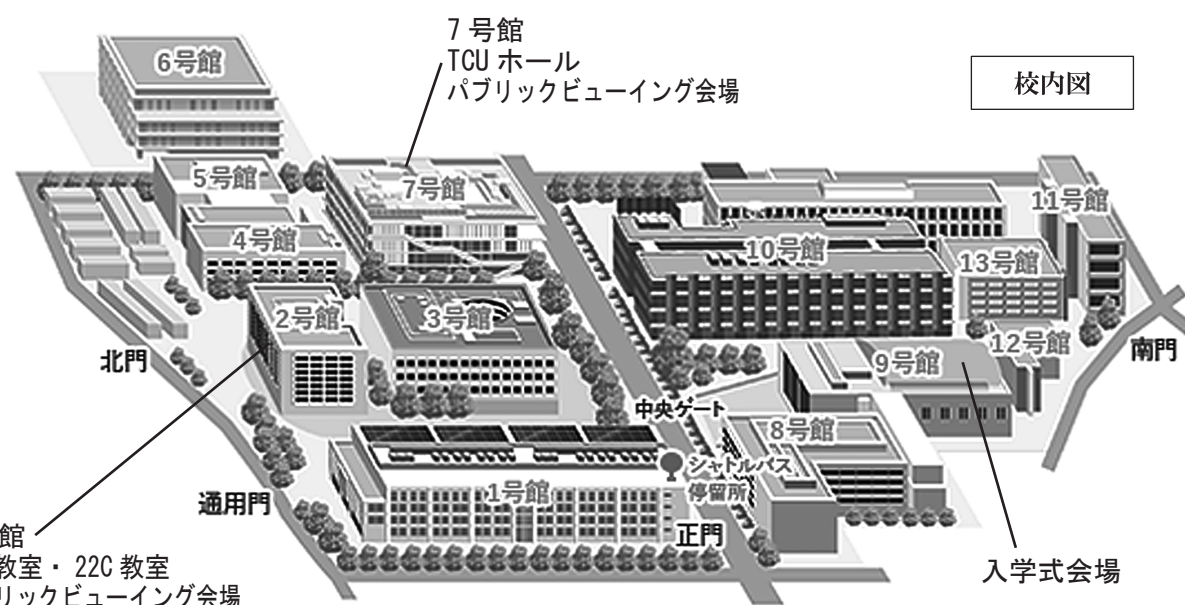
7 号館
TCU ホール
パブリックビューイング会場

校内図

6号館
5号館
7号館
4号館
11号館
10号館
13号館
2号館
3号館
12号館
南門
北門
9号館
中央ゲート
8号館
シャトルバス
停留所
1号館
通用門
正門

館
教室・ 22C 教室
リックビューイング会場

入学式会場